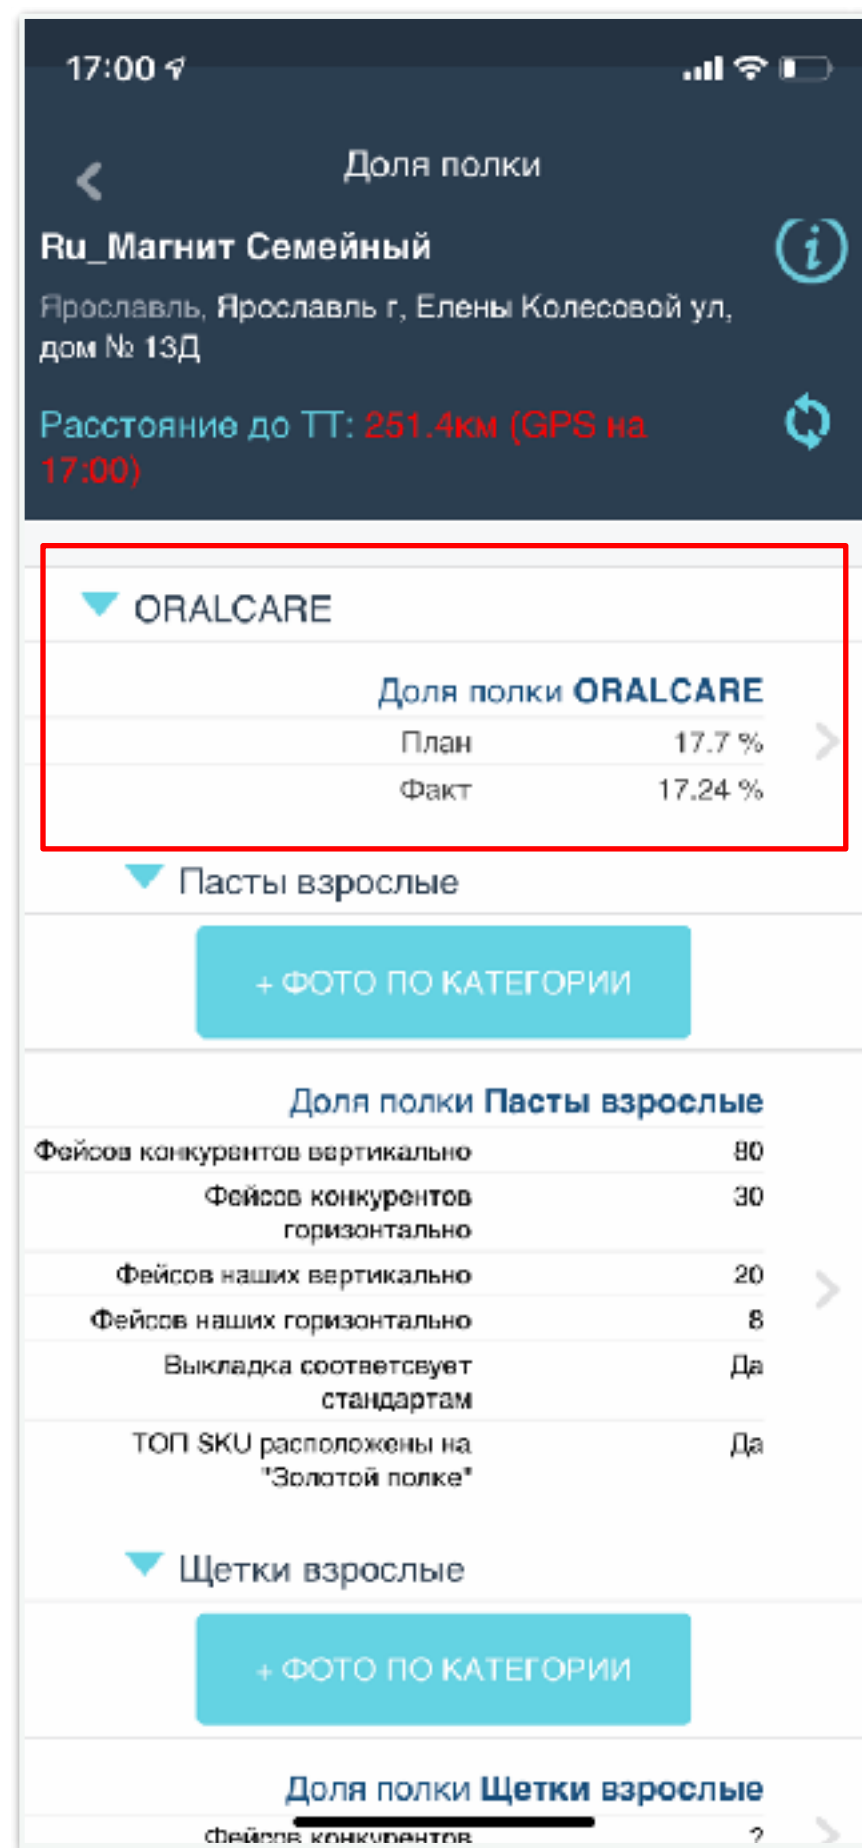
17:00

Доля полки

Ru_Магнит Семейный

Ярославль, Ярославль г, Елены Колесовой ул, дом № 13Д

Расстояние до ТТ: 251.4км (GPS на 17:00)

ORALCARE

Доля полки ORALCARE

| | |
|---|---|
| План | 17.7 % |
| Факт | 17.24 % |

Пасты взрослые

+ ФОТО ПО КАТЕГОРИИ

Доля полки Пасты взрослые

| | |
|---|---|
| Фейсов конкурентов вертикально | 80 |
| Фейсов конкурентов горизонтально | 30 |
| Фейсов наших вертикально | 20 |
| Фейсов наших горизонтально | 8 |
| Выкладка соответсвует стандартам | Да |
| ТОП SKU расположены на "Золотой полке" | Да |

Щетки взрослые

+ ФОТО ПО КАТЕГОРИИ

Доля полки Щетки взрослые

Фейсов конкурентов 2